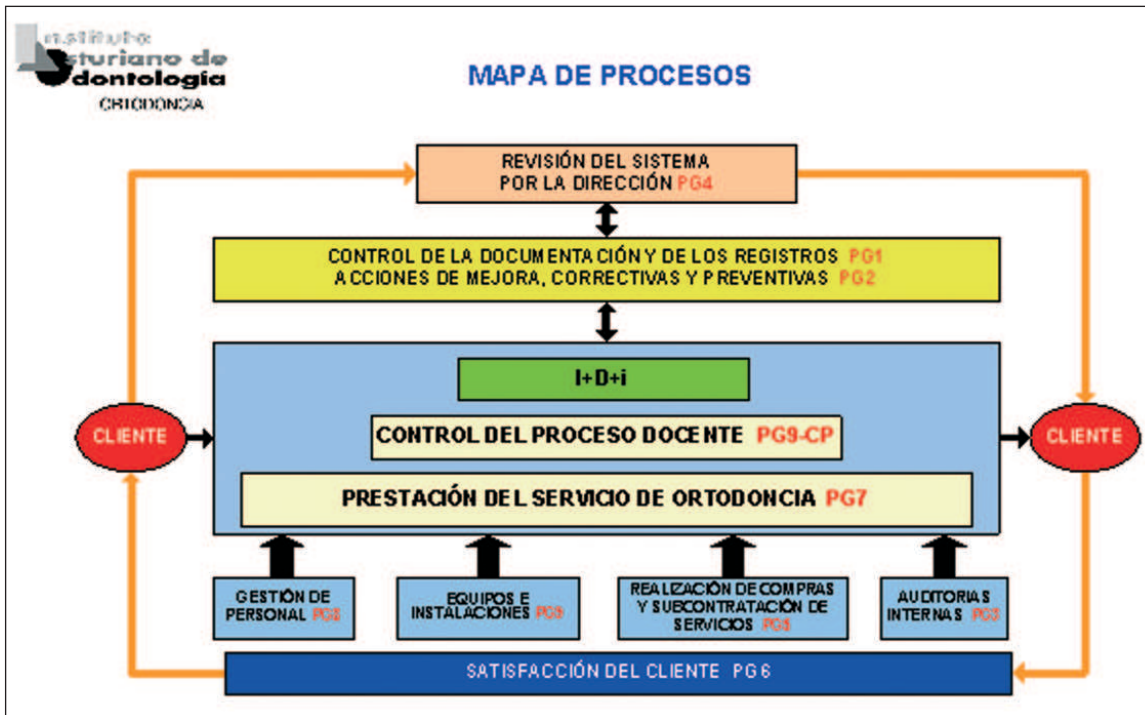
Instituto Asturiano de Odontología
ORTODONCIA

MAPA DE PROCESOS

REVISIÓN DEL SISTEMA POR LA DIRECCIÓN PG4

CONTROL DE LA DOCUMENTACIÓN Y DE LOS REGISTROS PG1
ACCIONES DE MEJORA, CORRECTIVAS Y PREVENTIVAS PG2

CLIENTE

I+D+i

CONTROL DEL PROCESO DOCENTE PG9-CP

PRESTACIÓN DEL SERVICIO DE ORTODONCIA PG7

CLIENTE

GESTIÓN DE PERSONAL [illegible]

EQUIPOS E INSTALACIONES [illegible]

REALIZACIÓN DE COMPRAS Y SUBCONTRATACIÓN DE SERVICIOS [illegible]

AUDITORIAS INTERNAS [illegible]

SATISFACCIÓN DEL CLIENTE PG6